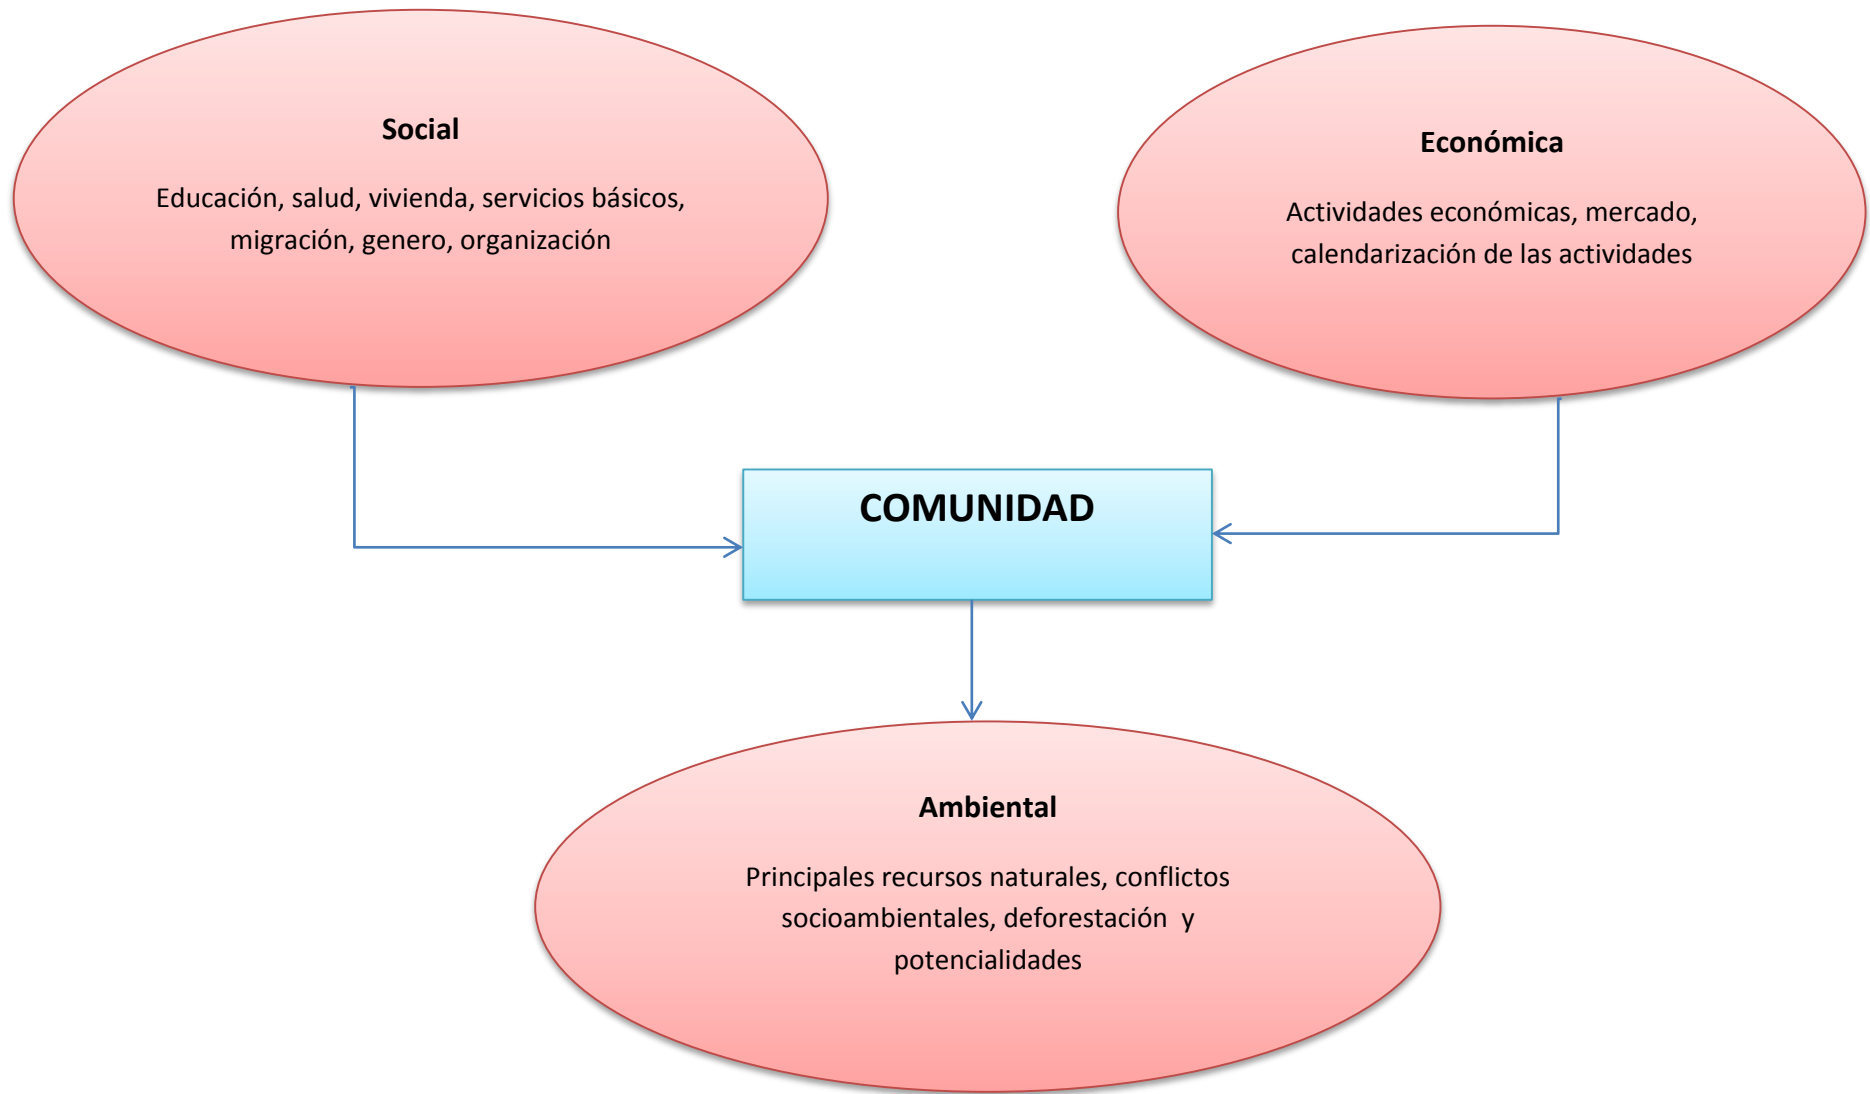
Social

Educación, salud, vivienda, servicios básicos, migración, genero, organización

Económica

Actividades económicas, mercado, calendarización de las actividades

COMUNIDAD

Ambiental

Principales recursos naturales, conflictos socioambientales, deforestación y potencialidades